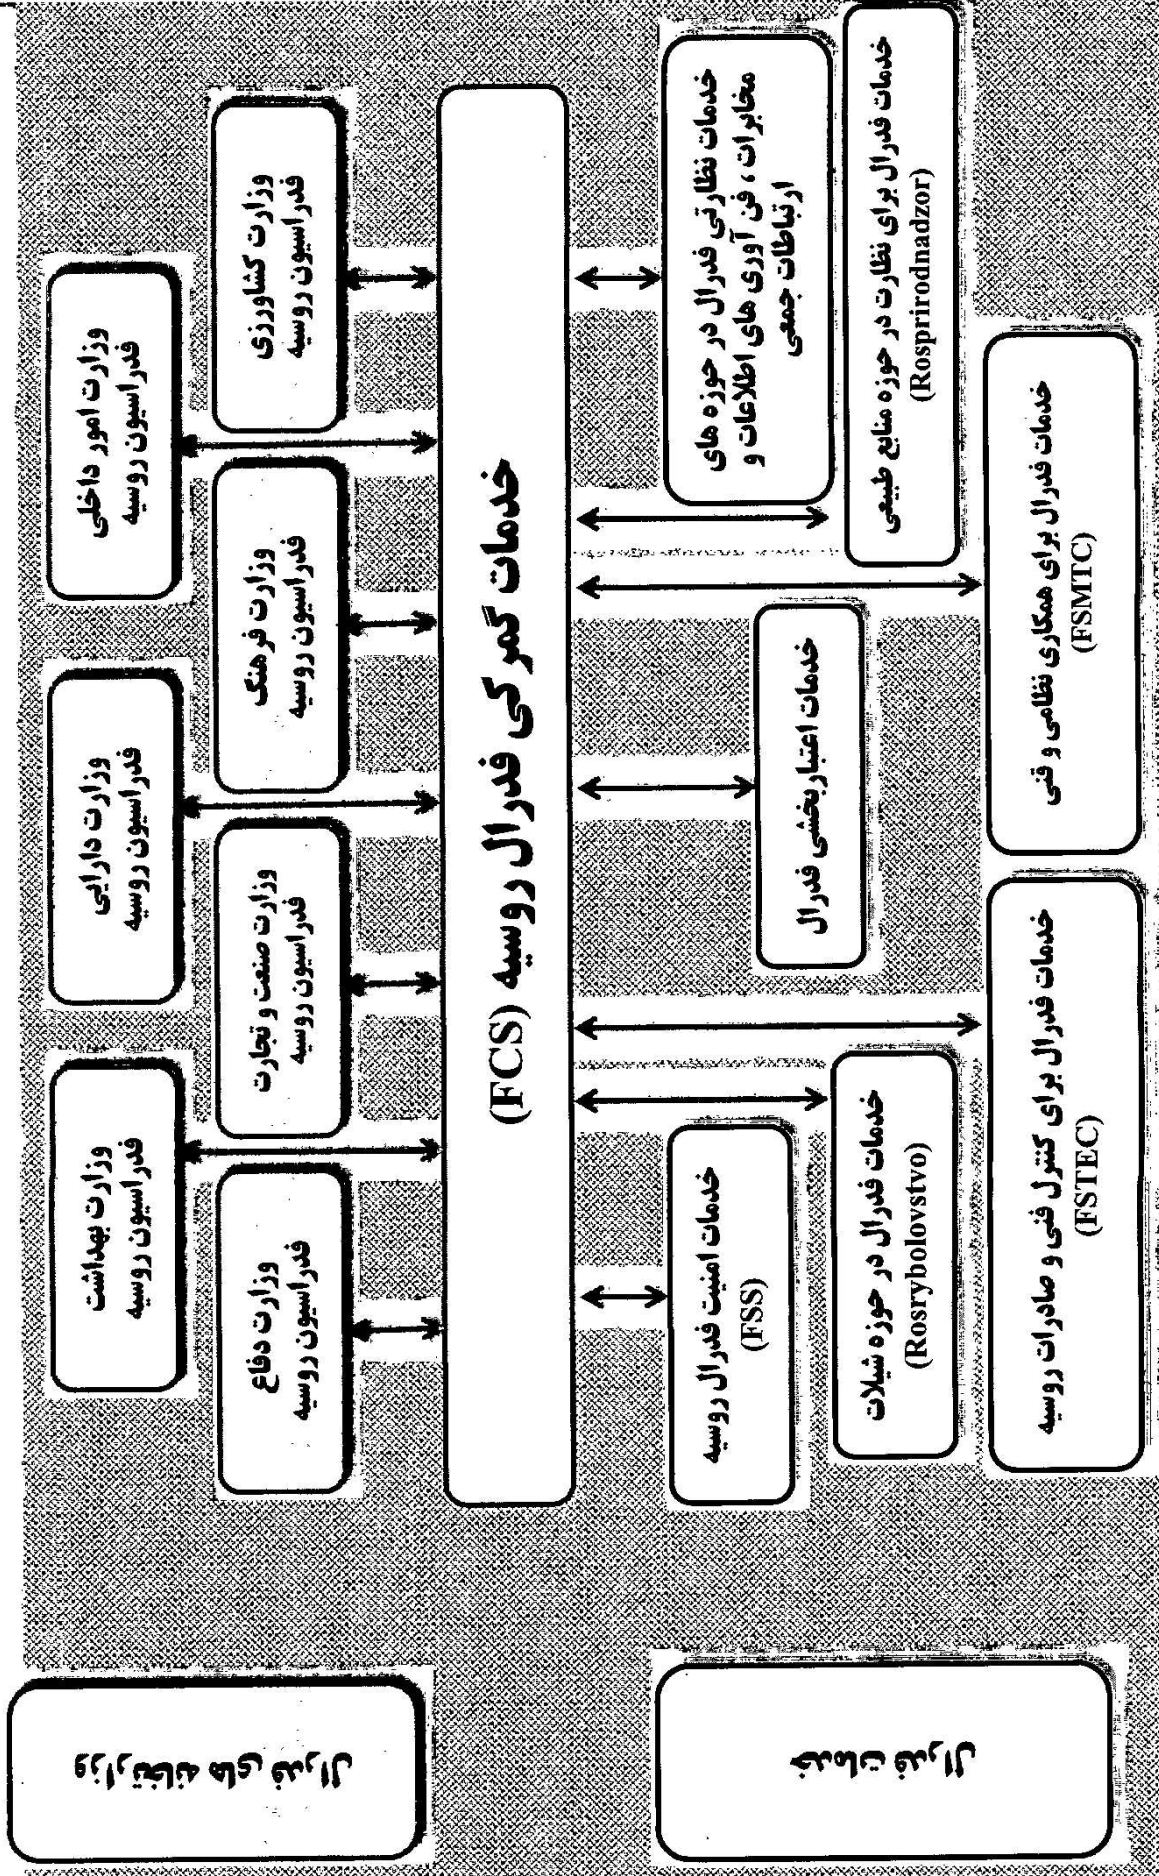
خدمات گمرکی فدرال روسیه (FCS)

وزارت بهداشت فدراسیون روسیه

وزارت دارایی فدراسیون روسیه

وزارت امور داخلی فدراسیون روسیه

وزارت دفاع فدراسیون روسیه

وزارت صنعت و تجارت فدراسیون روسیه

وزارت فرهنگ فدراسیون روسیه

وزارت کشاورزی فدراسیون روسیه

خدمات امنیت فدرال روسیه (FSS)

خدمات فدرال در حوزه شیلات (Rosrybolovstvo)

خدمات اعتباربخشی فدرال

خدمات نظارتی فدرال در حوزه های مخابرات، فن آوری های اطلاعات و ارتباطات جمعی

خدمات فدرال برای نظارت در حوزه منابع طبیعی (Rosprirodnadzor)

خدمات فدرال برای کنترل فنی و صادرات روسیه (FSTEC)

خدمات فدرال برای همکاری نظامی و فنی (FSMTC)

وزارتخانه های فدرال

خدمات فدرال